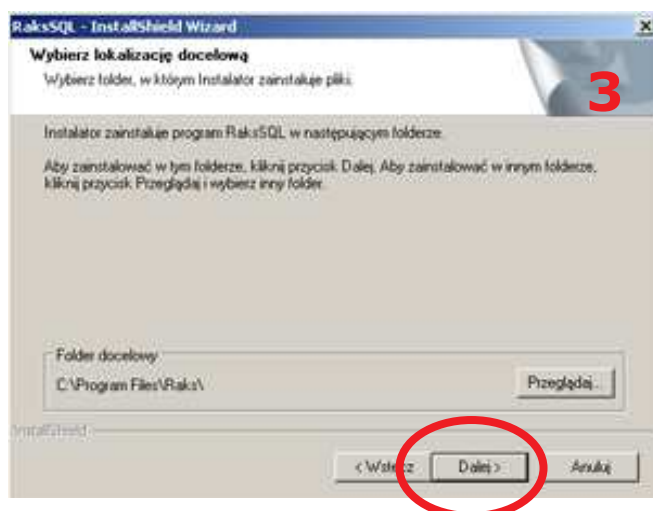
RaksSQL - InstallShield Wizard

Wybierz lokalizację docelową

Wybierz folder, w którym Instalator zainstaluje pliki.

3

Instalator zainstaluje program RaksSQL w następującym folderze.

Aby zainstalować w tym folderze, kliknij przycisk Dalej. Aby zainstalować w innym folderze, kliknij przycisk Przeglądaj i wybierz inny folder.

Folder docelowy

C:\Program Files\Raks\

Przeglądaj...

InstallShield

< Wstecz

Dalej >

Anuluj